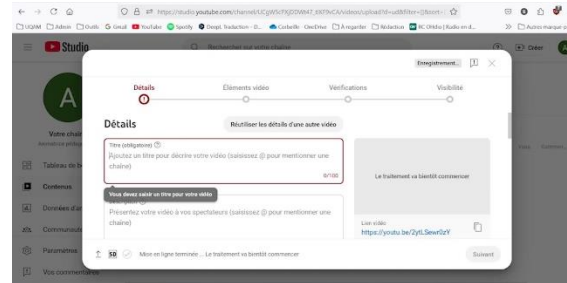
https://studio.youtube.com/channel/UCjW5V79jDSMW47_tKF9vCA/videos/upload?d=ud&filter=[]&sort=

UQAM | Admin | Outils | Gmail | YouTube | Spotify | Dept. Rédaction - D... | Corbeille · OneDrive | À regarder | Rédaction | RC Ohdio | Radio en di... | Autres marque-p

Studio

Rechercher sur votre chaîne

Créer

A

Votre chaîne

Tableau de bord

Contenus

Données d'an

Communauté

Paramètres

Vos commentaires

Enregistrement...

Détails | Éléments vidéo | Vérifications | Visibilité

Détails

Réutiliser les détails d'une autre vidéo

Titre (obligatoire)

Ajoutez un titre pour décrire votre vidéo (saisissez @ pour mentionner une chaîne)

0/100

Vous devez saisir un titre pour votre vidéo

Présentez votre vidéo à vos spectateurs (saisissez @ pour mentionner une chaîne)

Le traitement va bientôt commencer

Lien vidéo

https://youtu.be/2ytLSewr0zY

SD

Mise en ligne terminée... Le traitement va bientôt commencer

Suivant